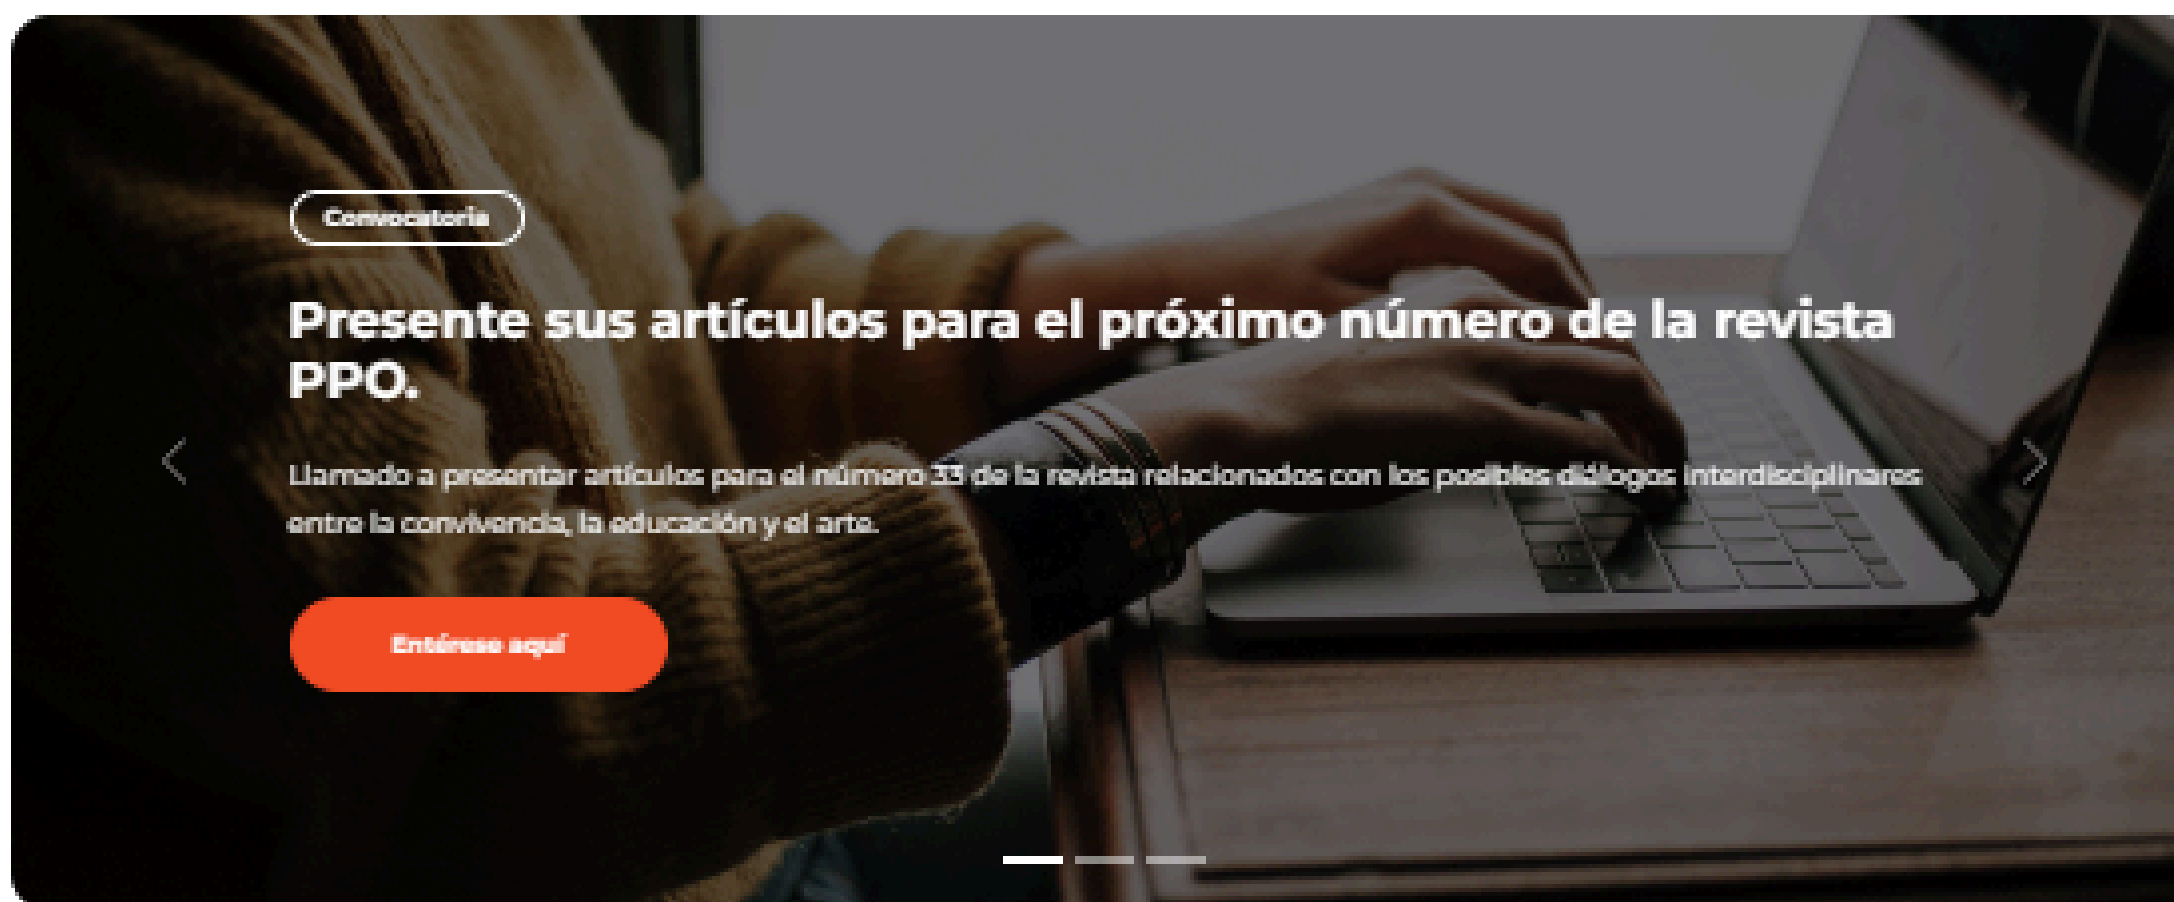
Convocatoria

Presente sus artículos para el próximo número de la revista PPO.

Llamado a presentar artículos para el número 33 de la revista relacionados con los posibles diálogos interdisciplinares entre la convivencia, la educación y el arte.

Entérese aquí